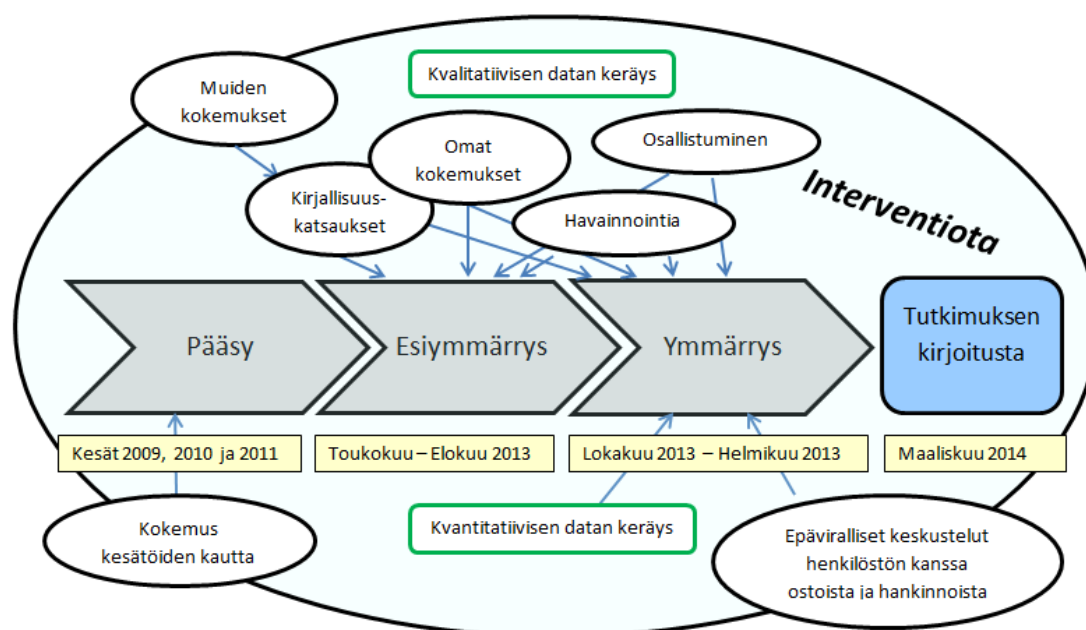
Kvalitatiivisen datan keräys

Muiden kokemukset

Omat kokemukset

Osallistuminen

Kirjallisuuskatsaukset

Havainnointia

Interventiota

Pääsy

Esiymmärrys

Ymmärrys

Tutkimuksen kirjoitusta

Kesät 2009, 2010 ja 2011

Toukokuu – Elokuu 2013

Lokakuu 2013 – Helmikuu 2013

Maaliskuu 2014

Kokemus kesätöiden kautta

Kvantitatiivisen datan keräys

Epäviralliset keskustelut henkilöstön kanssa ostoista ja hankinnoista